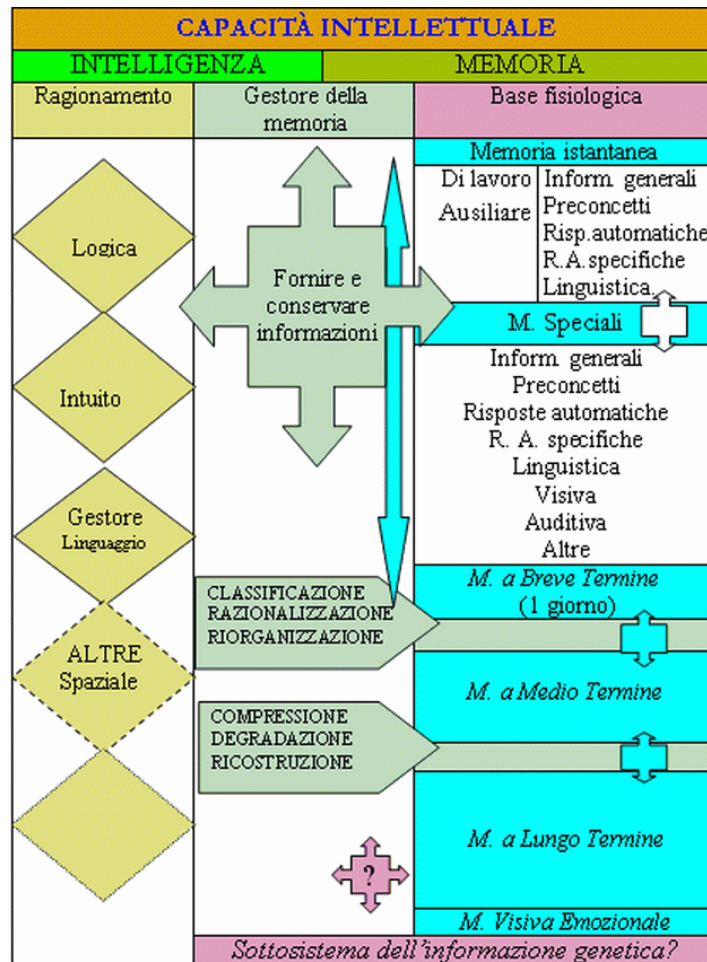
CAPACITÀ INTELLETTUALE

INTELLIGENZA

MEMORIA

Ragionamento

Gestore della memoria

Base fisiologica

Memoria istantanea

| Di lavoro Ausiliare | Inform. generali Preconcetti Risp.automatiche R.A.specifiche Linguistica. |
|---|---|

Logica

Fornire e conservare informazioni

M. Speciali

Inform. generali
Preconcetti
Risposte automatiche
R. A. specifiche
Linguistica
Visiva
Auditiva
Altre

Intuito

Gestore Linguaggio

CLASSIFICAZIONE
RAZIONALIZZAZIONE
RIORGANIZZAZIONE

M. a Breve Termine (1 giorno)

ALTRE Spaziale

M. a Medio Termine

COMPRESSIONE
DEGRADAZIONE
RICOSTRUZIONE

M. a Lungo Termine

?

M. Visiva Emozionale

Sottosistema dell'informazione genetica?